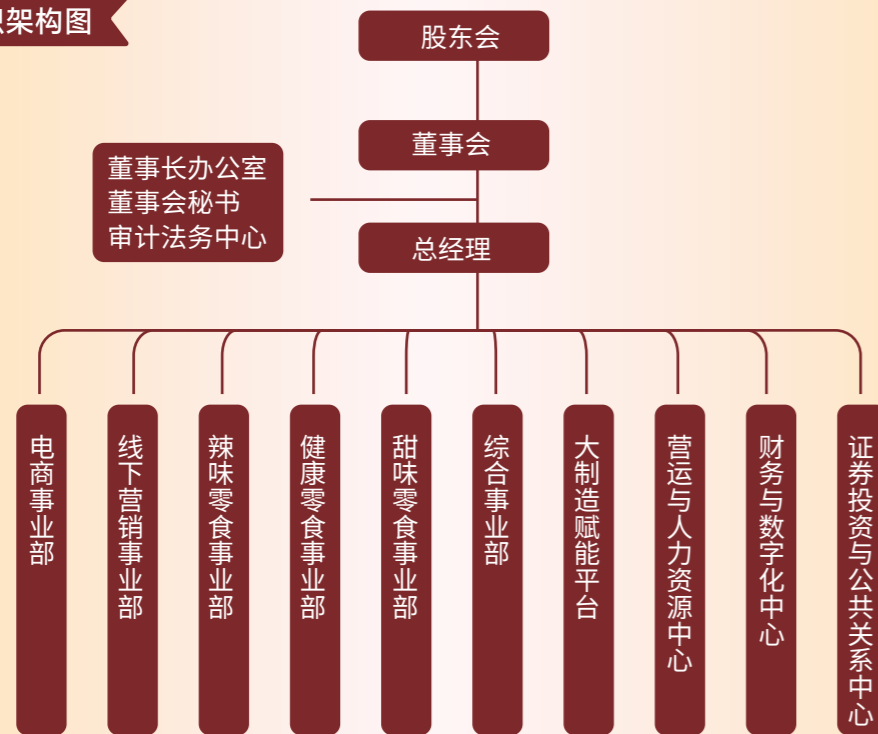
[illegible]架构图

股东会

董事会

董事长办公室
董事会秘书
审计法务中心

总经理

电商事业部

线下营销事业部

辣味零食事业部

健康零食事业部

甜味零食事业部

综合事业部

大制造赋能平台

营运与人力资源中心

财务与数字化中心

证券投资与公共关系中心